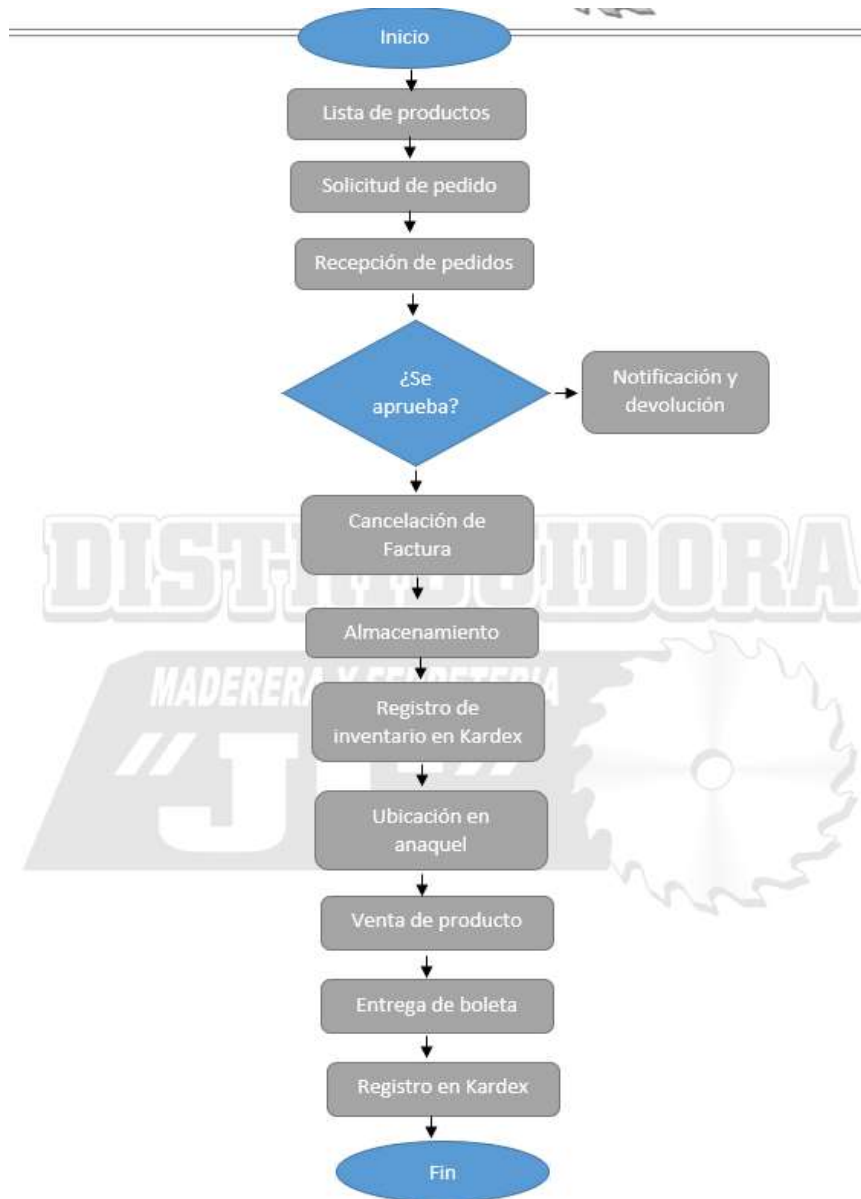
Inicio

Lista de productos

Solicitud de pedido

Recepción de pedidos

¿Se aprueba?

Notificación y devolución

Cancelación de Factura

DISTRIBUIDORA

Almacenamiento

MADERERA Y FERRETERIA

Registro de inventario en Kardex

"J"

Ubicación en anaquel

Venta de producto

Entrega de boleta

Registro en Kardex

Fin